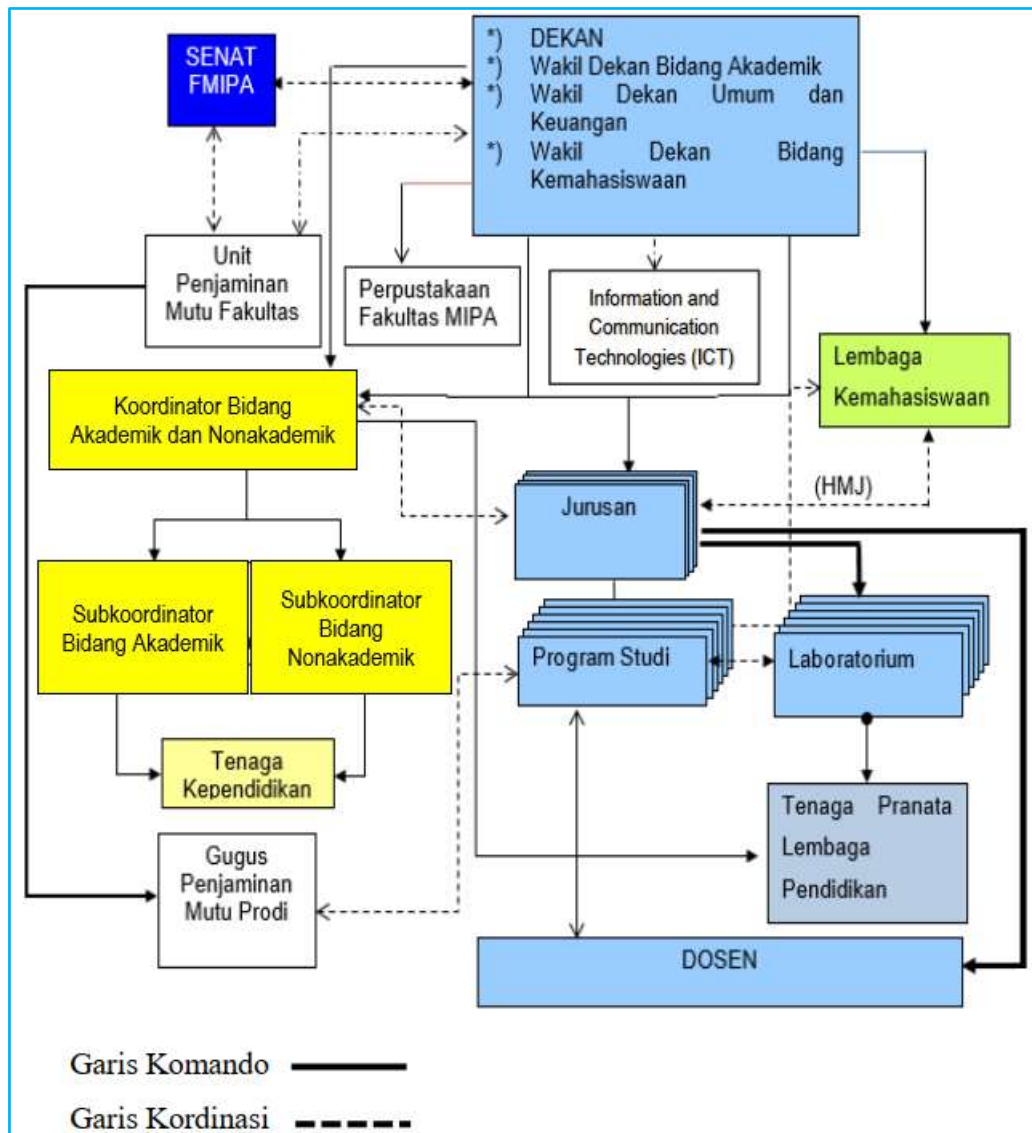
SENAT FMIPA

*) DEKAN
*) Wakil Dekan Bidang Akademik
*) Wakil Dekan Umum dan Keuangan
*) Wakil Dekan Bidang Kemahasiswaan

Unit Penjaminan Mutu Fakultas

Perpustakaan Fakultas MIPA

Information and Communication Technologies (ICT)

Lembaga Kemahasiswaan

Koordinator Bidang Akademik dan Nonakademik

Jurusan

(HMJ)

Subkoordinator Bidang Akademik

Subkoordinator Bidang Nonakademik

Program Studi

Laboratorium

Tenaga Kependidikan

Tenaga Pranata Lembaga Pendidikan

Gugus Penjaminan Mutu Prodi

DOSEN

Garis Komando

Garis Kordinasi